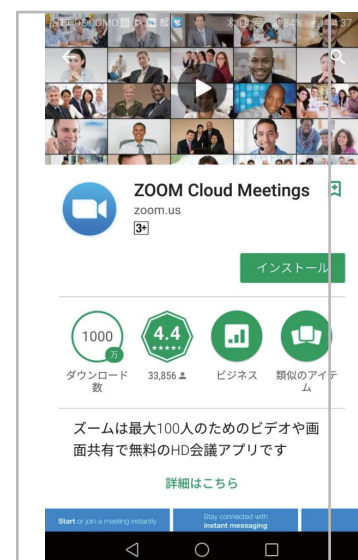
NTT DOCOMO 84% 4:37

ZOOM Cloud Meetings
zoom.us
3+

インストール

1000 万
ダウンロード数

4.4
33,856

ビジネス

類似のアイテム

ズームは最大100人のためのビデオや画面共有で無料のHD会議アプリです

詳細はこちら

Start or join a meeting instantly

Stay connected with instant messaging